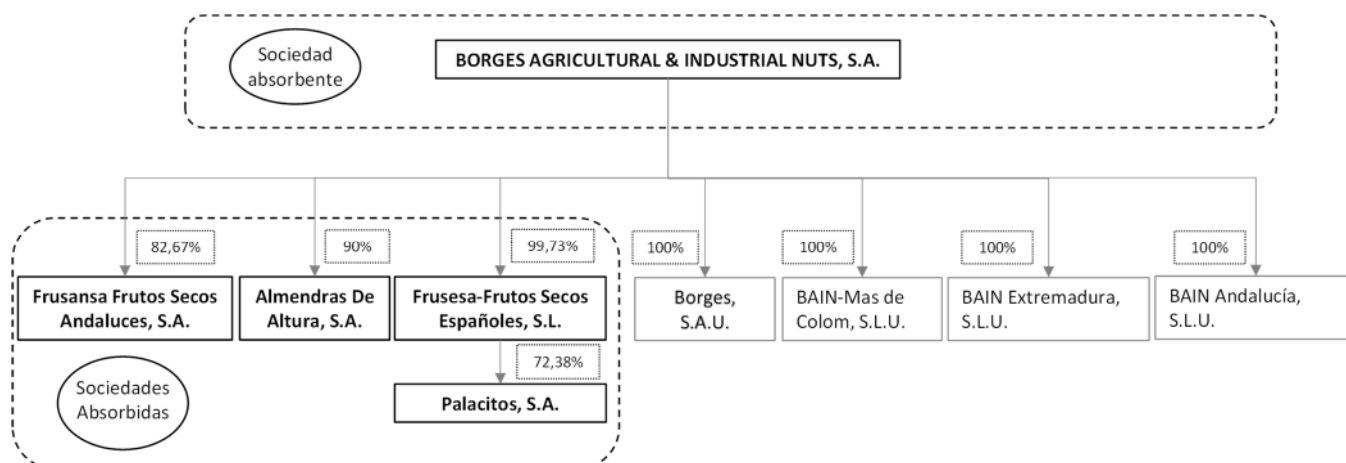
Sociedad absorbente

BORGES AGRICULTURAL & INDUSTRIAL NUTS, S.A.

82,67%

Frusansa Frutos Secos Andaluces, S.A.

90%

Almendras De Altura, S.A.

99,73%

Frusesa-Frutos Secos Españoles, S.L.

72,38%

Palacitos, S.A.

Sociedades Absorbidas

100%

Borges, S.A.U.

100%

BAIN-Mas de Colom, S.L.U.

100%

BAIN Extremadura, S.L.U.

100%

BAIN Andalucía, S.L.U.